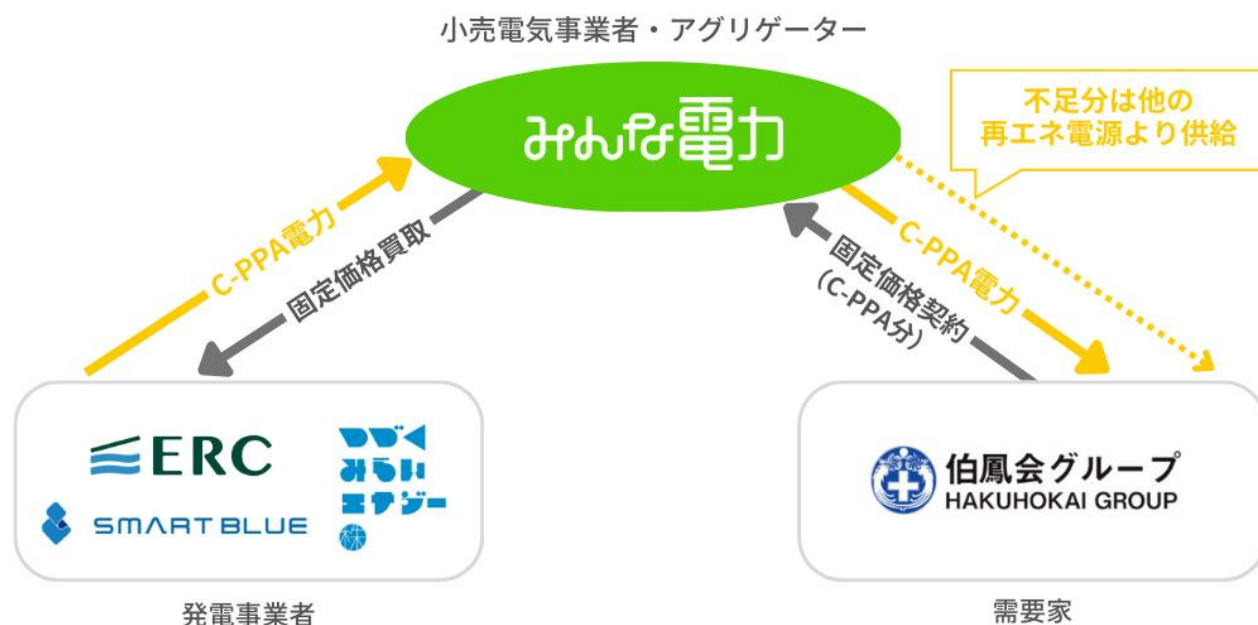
小売電気事業者・アグリゲーター

みんな電力

不足分は他の
再エネ電源より供給

C-PPA電力

固定価格買取

固定価格契約
（C-PPA分）

C-PPA電力

ERC

SMART BLUE

つづく
みらい
エナジー
㈱

発電事業者

伯鳳会グループ
HAKUHOKAI GROUP

需要家